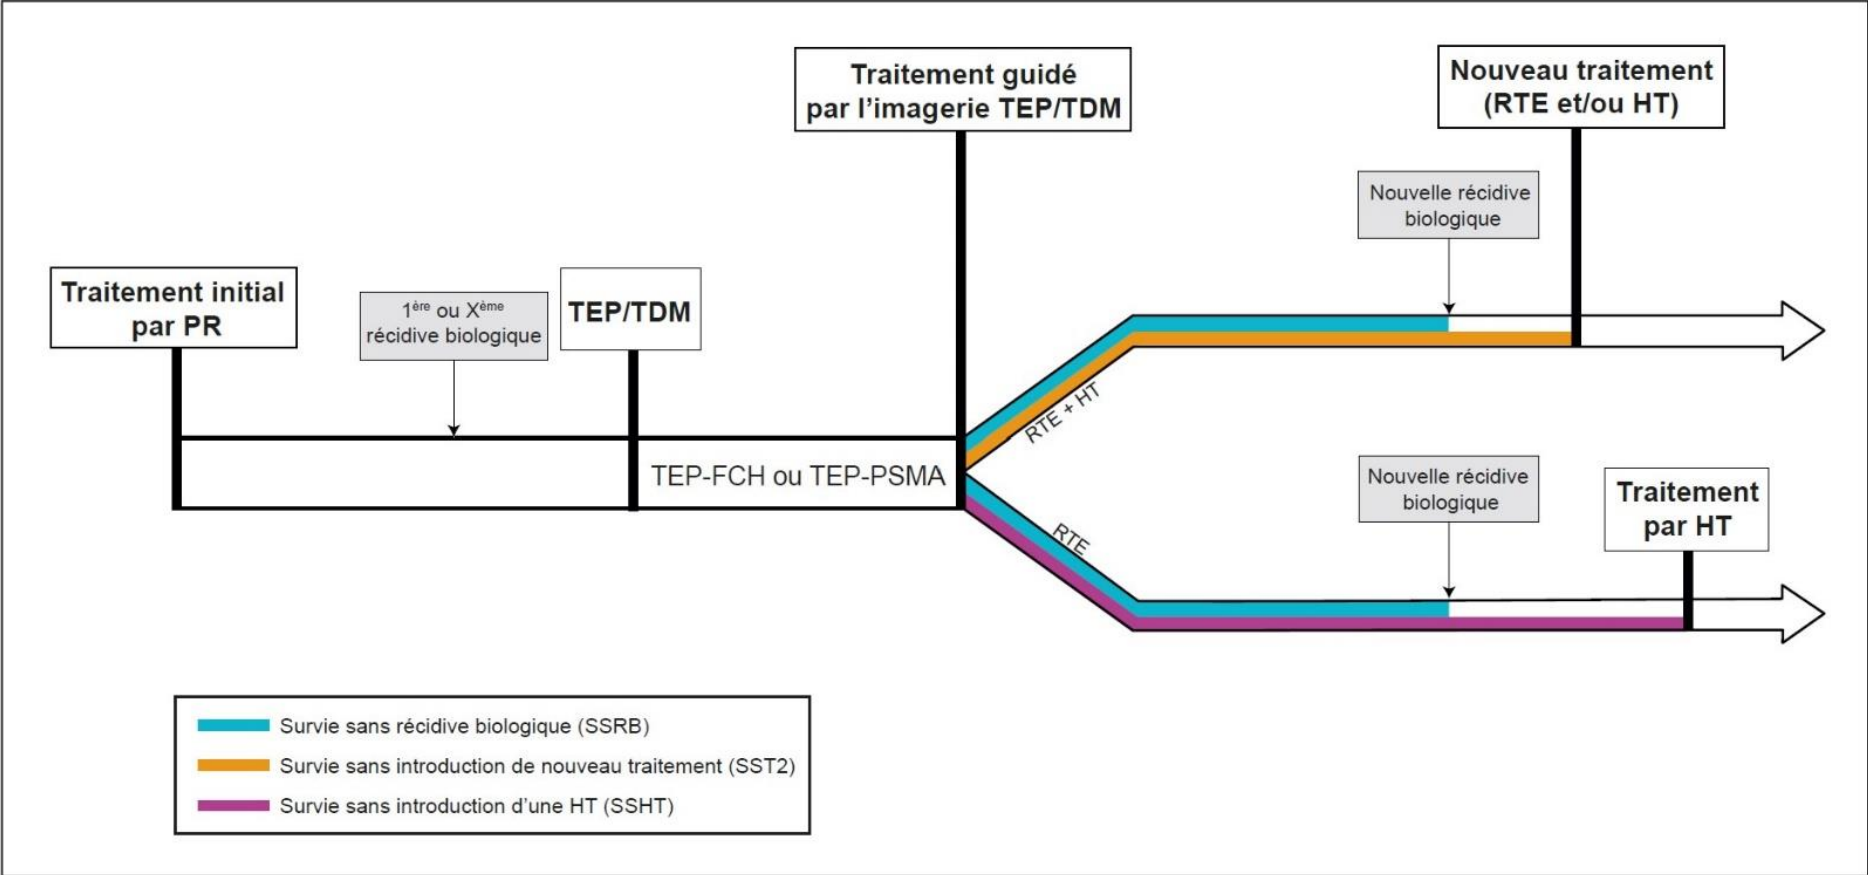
Traitement guidé par l'imagerie TEP/TDM

Nouveau traitement (RTE et/ou HT)

Nouvelle récidive biologique

Traitement initial par PR

$1^{ère}$ ou $X^{ème}$ récidive biologique

TEP/TDM

RTE + HT

TEP-FCH ou TEP-PSMA

RTE

Nouvelle récidive biologique

Traitement par HT

Survie sans récidive biologique (SSRB)

Survie sans introduction de nouveau traitement (SST2)

Survie sans introduction d'une HT (SSHT)